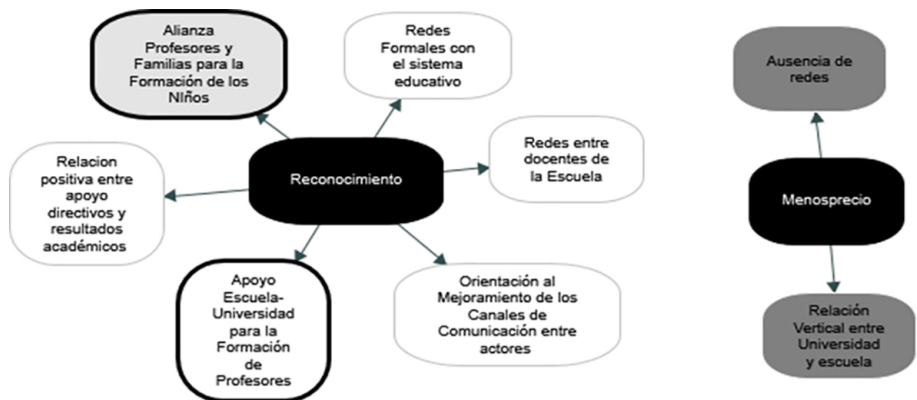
Alianza Profesores y Familias para la Formación de los NIños

Redes Formales con el sistema educativo

Redes entre docentes de la Escuela

Relacion positiva entre apoyo directivos y resultados académicos

Reconocimiento

Apoyo Escuela-Universidad para la Formación de Profesores

Orientación al Mejoramiento de los Canales de Comunicación entre actores

Ausencia de redes

Menosprecio

Relación Vertical entre Universidad y escuela